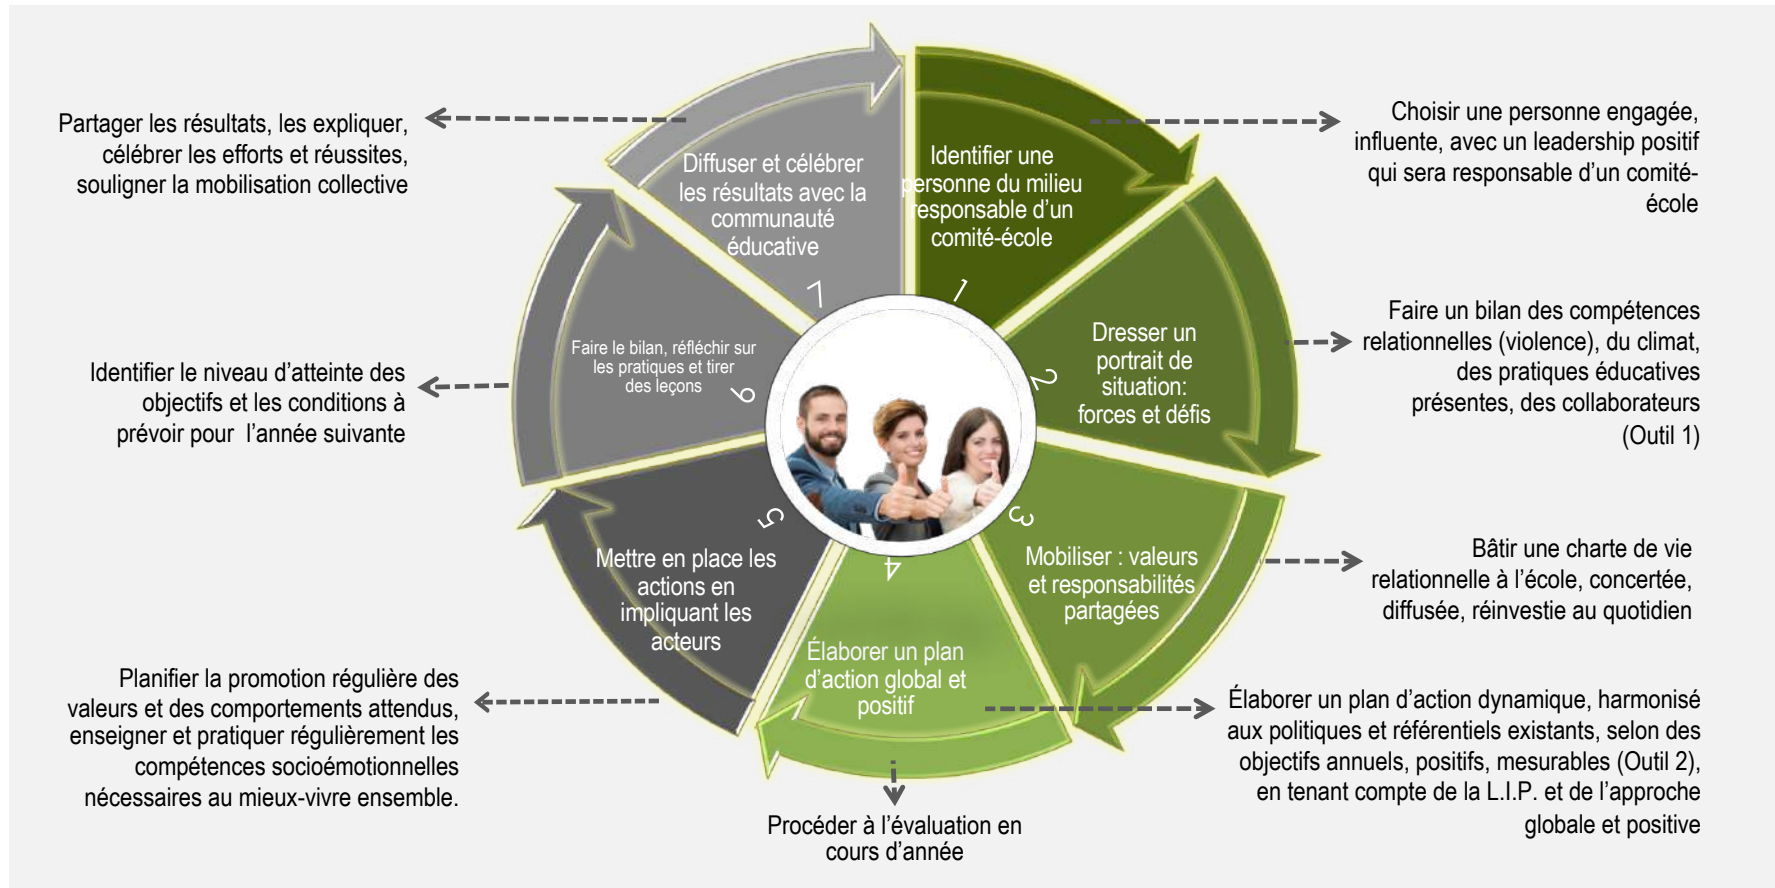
Partager les résultats, les expliquer, célébrer les efforts et réussites, souligner la mobilisation collective

Diffuser et célébrer les résultats avec la communauté éducative

7

Identifier une personne du milieu responsable d'un comité-école

1

Choisir une personne engagée, influente, avec un leadership positif qui sera responsable d'un comité-école

Faire le bilan, réfléchir sur les pratiques et tirer des leçons

6

Identifier le niveau d'atteinte des objectifs et les conditions à prévoir pour l'année suivante

Dresser un portrait de situation: forces et défis

2

Faire un bilan des compétences relationnelles (violence), du climat, des pratiques éducatives présentes, des collaborateurs (Outil 1)

5

Mettre en place les actions en impliquant les acteurs

3

Mobiliser : valeurs et responsabilités partagées

Bâtir une charte de vie relationnelle à l'école, concertée, diffusée, réinvestie au quotidien

4

Élaborer un plan d'action global et positif

Planifier la promotion régulière des valeurs et des comportements attendus, enseigner et pratiquer régulièrement les compétences socioémotionnelles nécessaires au mieux-vivre ensemble.

Élaborer un plan d'action dynamique, harmonisé aux politiques et référentiels existants, selon des objectifs annuels, positifs, mesurables (Outil 2), en tenant compte de la L.I.P. et de l'approche globale et positive

Procéder à l'évaluation en cours d'année